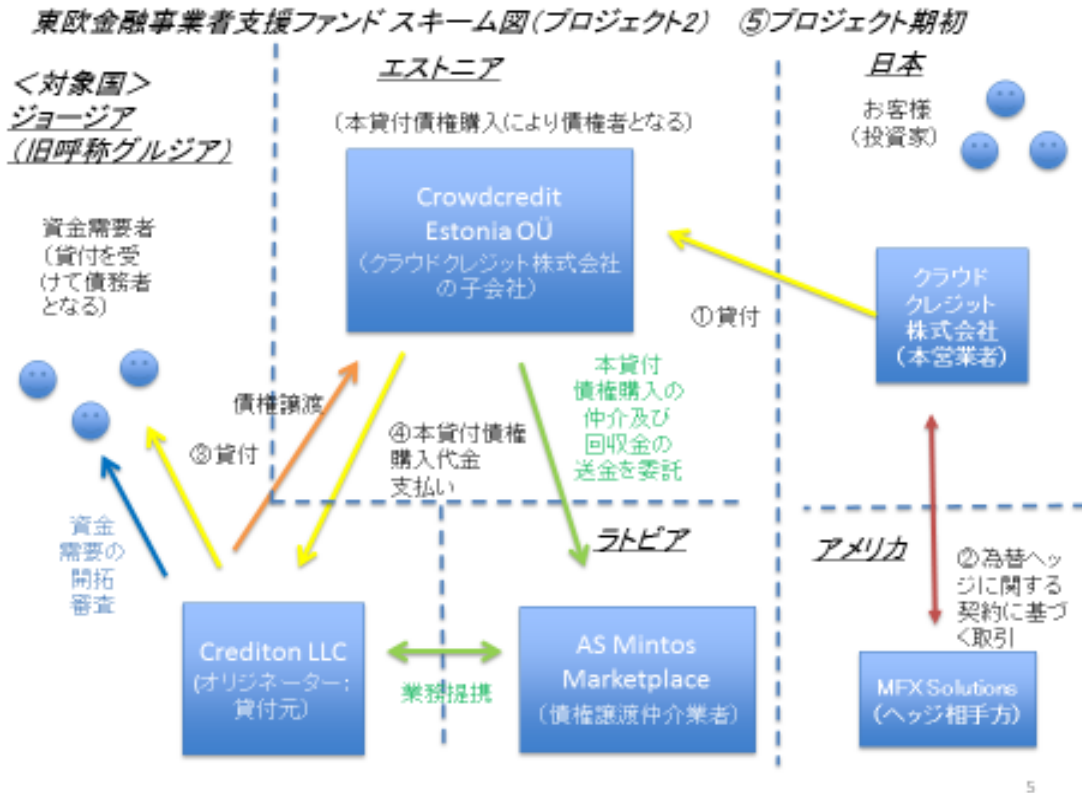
東欧金融事業者支援ファンド スキーム図(プロジェクト2)　⑤プロジェクト期初

<対象国>
ジョージア
(旧呼称グルジア)

エストニア

日本

(本貸付債権購入により債権者となる)

Crowdcredit Estonia OÜ
(クラウドクレジット株式会社の子会社)

お客様
(投資家)

資金需要者
(貸付を受けて債務者となる)

①貸付

クラウドクレジット株式会社
(本営業者)

債権譲渡

③貸付

④本貸付債権購入代金支払い

本貸付債権購入の仲介及び回収金の送金を委託

資金需要の開拓審査

ラトビア

アメリカ

②為替ヘッジに関する契約に基づく取引

Crediton LLC
(オリジネーター:貸付元)

業務提携

AS Mintos Marketplace
(債権譲渡仲介業者)

MFX Solutions
(ヘッジ相手方)

5